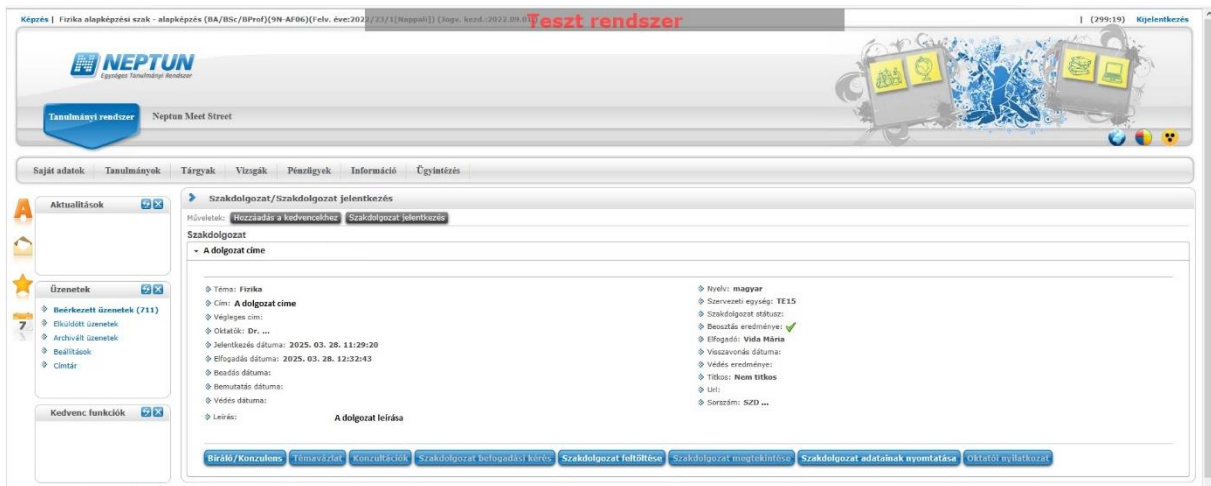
Képzés | Fizika alapképzési szak - alapképzés (BA/BSc/BProf)(9N-AF06)(Felv. éve:2022/23/1[Nappali]) (Jogv. kezd.:2022.09.0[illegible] Teszt rendszer

| (299:19) Kijelentkezés

NEPTUN
Egységes Tanulmányi Rendszer

Tanulmányi rendszer Neptun Meet Street

Saját adatok Tanulmányok Tárgyak Vizsgák Pénzügyek Információ Ügyintézés

Aktualitások

Üzenetek
Beérkezett üzenetek (711)
Elküldött üzenetek
Archivált üzenetek
Beállítások
Címtár

Kedvenc funkciók

Szakdolgozat/Szakdolgozat jelentkezés

Műveletek: Hozzáadás a kedvencekhez Szakdolgozat jelentkezés

Szakdolgozat

A dolgozat címe

Téma: Fizika
Cím: A dolgozat címe
Végleges cím:
Oktatók: Dr. ...
Jelentkezés dátuma: 2025. 03. 28. 11:29:20
Elfogadás dátuma: 2025. 03. 28. 12:32:43
Beadás dátuma:
Bemutatás dátuma:
Védés dátuma:
Leírás: A dolgozat leírása

Nyelv: magyar
Szervezeti egység: TE15
Szakdolgozat státusz:
Beosztás eredménye: ✓
Elfogadó: Vida Mária
Visszavonás dátuma:
Védés eredménye:
Titkos: Nem titkos
Url:
Sorszám: SZD ...

Bíráló/Konzulens Témavázlat Konzultációk Szakdolgozat befogadási kérés Szakdolgozat feltöltése Szakdolgozat megtekintése Szakdolgozat adatainak nyomtatása Oktatói nyilatkozat